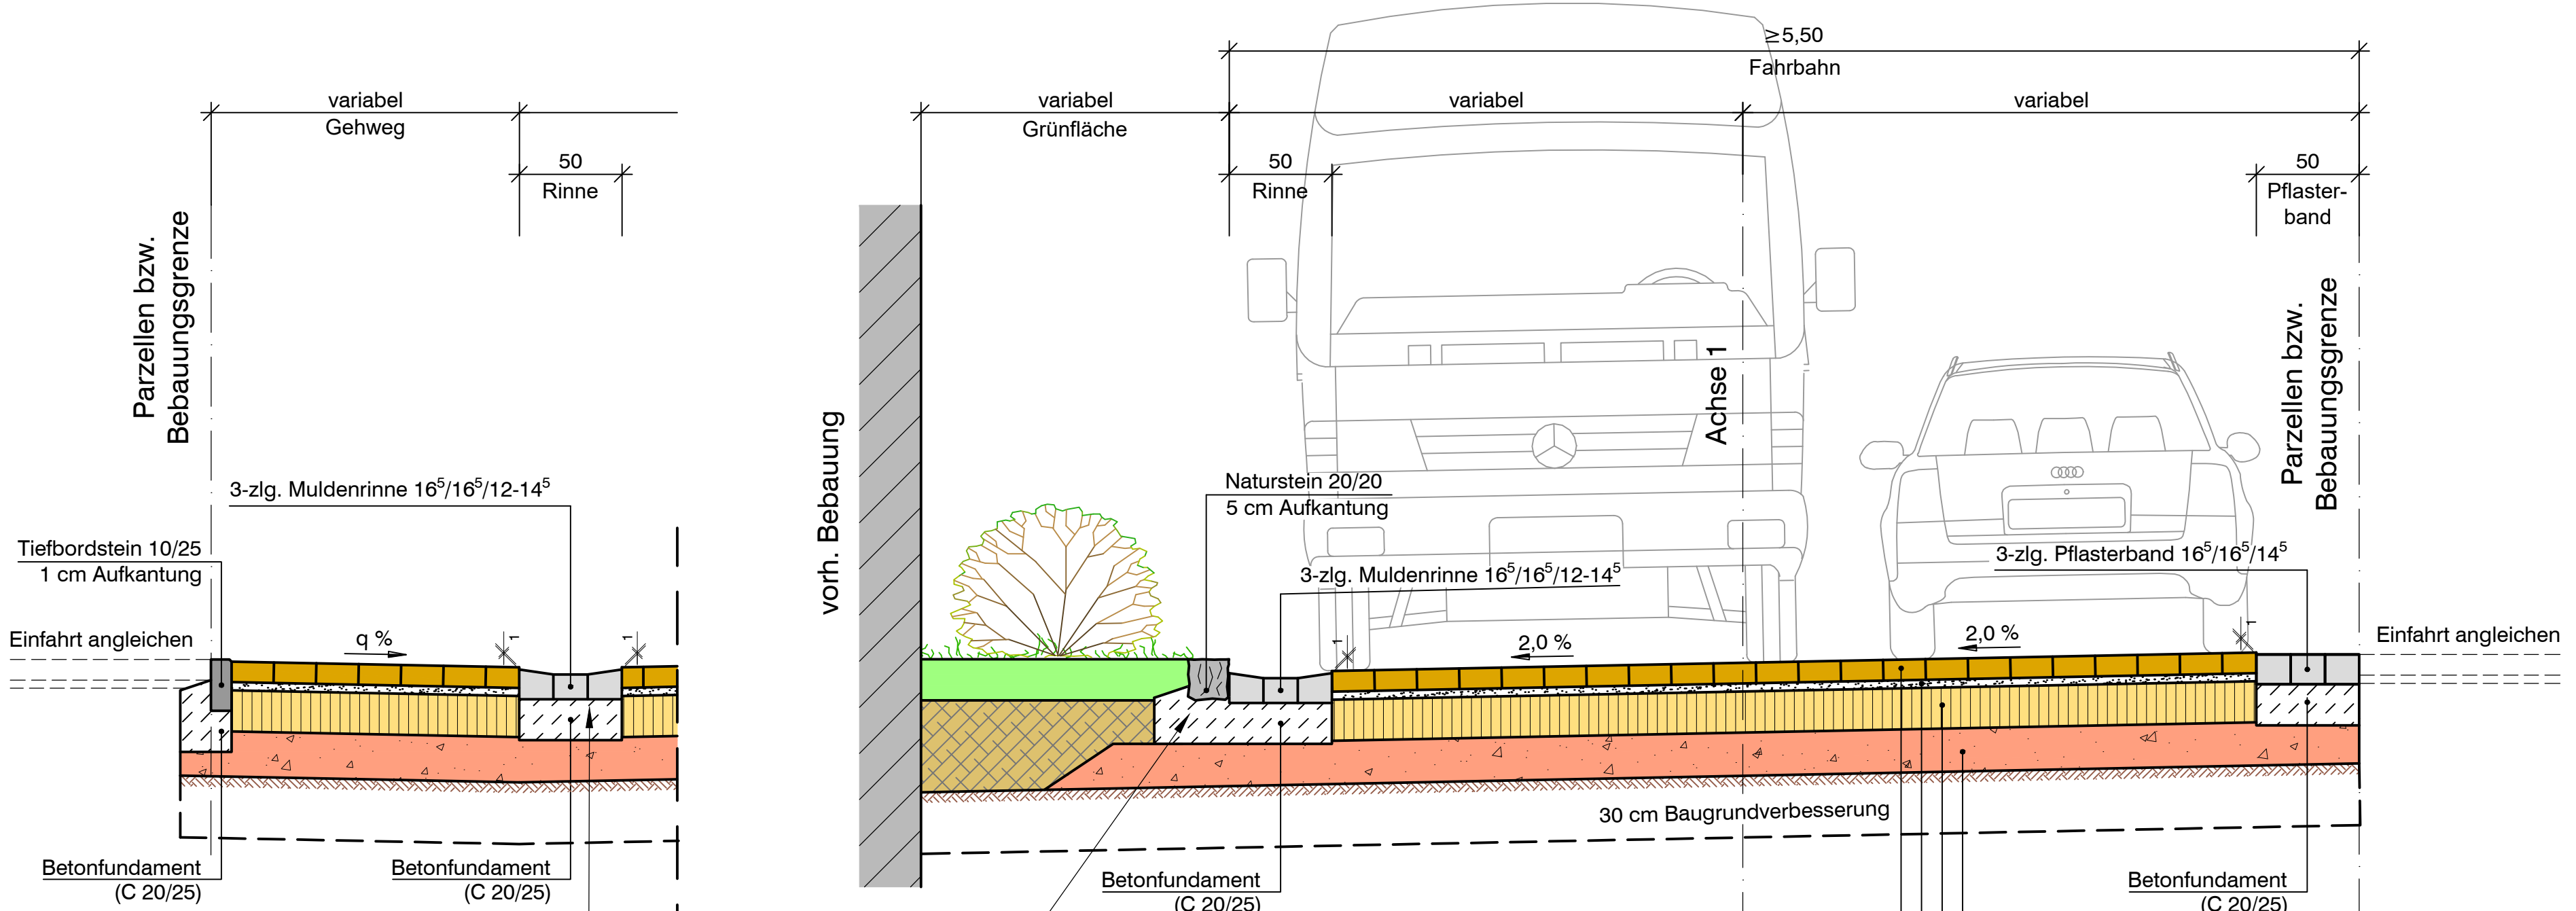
variabel
Gehweg

50
Rinne

Parzellen bzw. Bebauungsgrenze

3-zlg. Muldenrinne $16^5/16^5/12\text{-}14^5$

Tiefbordstein 10/25
1 cm Aufkantung

Einfahrt angleichen

q %

1

1

Betonfundament
(C 20/25)

Betonfundament
(C 20/25)

≥5,50
Fahrbahn

variabel
Grünfläche

variabel

variabel

50
Rinne

50
Pflasterband

vorh. Bebauung

Achse 1

Parzellen bzw. Bebauungsgrenze

Naturstein 20/20
5 cm Aufkantung

3-zlg. Muldenrinne $16^5/16^5/12\text{-}14^5$

3-zlg. Pflasterband $16^5/16^5/14^5$

Einfahrt angleichen

1

2,0 %

2,0 %

1

30 cm Baugrundverbesserung

Betonfundament
(C 20/25)

Betonfundament
(C 20/25)